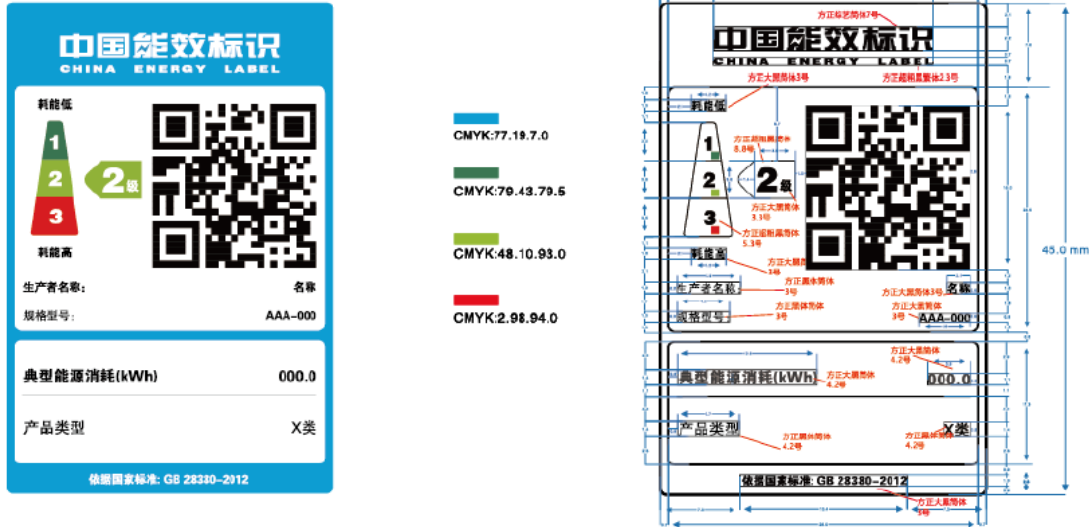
中国能效标识
CHINA ENERGY LABEL
耗能低
1
2
3
2级
耗能高
生产者名称:
名称
规格型号:
AAA-000
典型能源消耗(kWh)
000.0
产品类型
X类
依据国家标准: GB 28380-2012

CMYK:77.19.7.0
CMYK:79.43.79.5
CMYK:48.10.93.0
CMYK:2.98.94.0

方正综艺简体7号
中国能效标识
CHINA ENERGY LABEL
方正大黑简体3号
方正超粗黑繁体23号
耗能低
1
方正超粗黑简体 8.8号
2
2级
方正大黑简体 3.1号
3
方正超粗黑简体 5.3号
耗能高
方正大黑简体 3号
方正黑体简体 3号
生产者名称
方正大黑简体3号
名称
方正黑体简体 3号
方正大黑简体 3号
规格型号
AAA-000
45.0 mm
方正大黑简体 4.2号
典型能源消耗(kWh)
方正大黑简体 4.2号
000.0
产品类型
方正黑体简体 4.2号
方正黑体简体 4.2号
X类
依据国家标准: GB 28380-2012
方正大黑简体 3号